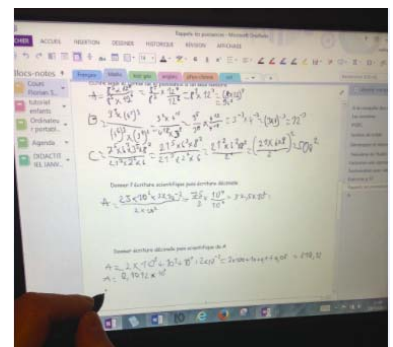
Rappels sur les puissances - Microsoft OneNote

CHIER ACCUEIL INSERTION DESSINER HISTORIQUE RÉVISION AFFICHAGE

Blocs-notes

Cours Florian S...

tutoriel enfants

Ordinateur portabl...

Agenda

DIDACTIE IEL SANK...

Français maths

$B = \frac{3^5 (x^2)^3}{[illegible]} = \frac{3^5 x^6}{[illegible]} = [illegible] = 3^{-3} x^{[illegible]} = (3x)^{-3} = 3x^{-3}$

$C = \frac{2^{13} \times 5^{13} \times 2 \times 10^{5}}{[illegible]} = \frac{2^{13} \times 5^{13} \times 2}{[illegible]} = \frac{2^{13} \times 5^{13}}{2} = \left(\frac{2 \times 5 \times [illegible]}{2}\right) = 5^{13}$

Donner l'écriture scientifique puis écriture décimale

$A = \frac{2{,}5 \times 10^{6} \times 2 \times 10^{-3}}{2 \times 10^{5}} = \frac{25}{2} \times \frac{10^{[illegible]}}{10^{5}} = 1{,}25 \times 10^{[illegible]}$

Donner écriture décimale puis scientifique de A

$A = 2{,}5 \times 10^{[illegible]} \times 10^{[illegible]} = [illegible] = 279{,}12$

$A = 2{,}7912 \times 10^{2}$